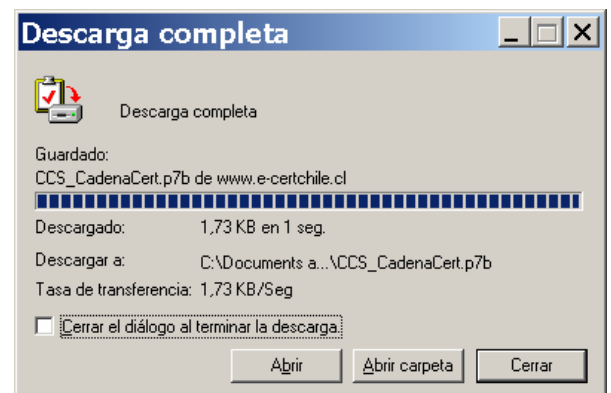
Descarga completa

Descarga completa

Guardado:
CCS_CadenaCert.p7b de www.e-certchile.cl

Descargado: 1,73 KB en 1 seg.

Descargar a: C:\Documents a...\CCS_CadenaCert.p7b

Tasa de transferencia: 1,73 KB/Seg

Cerrar el diálogo al terminar la descarga.

Abrir | Abrir carpeta | Cerrar